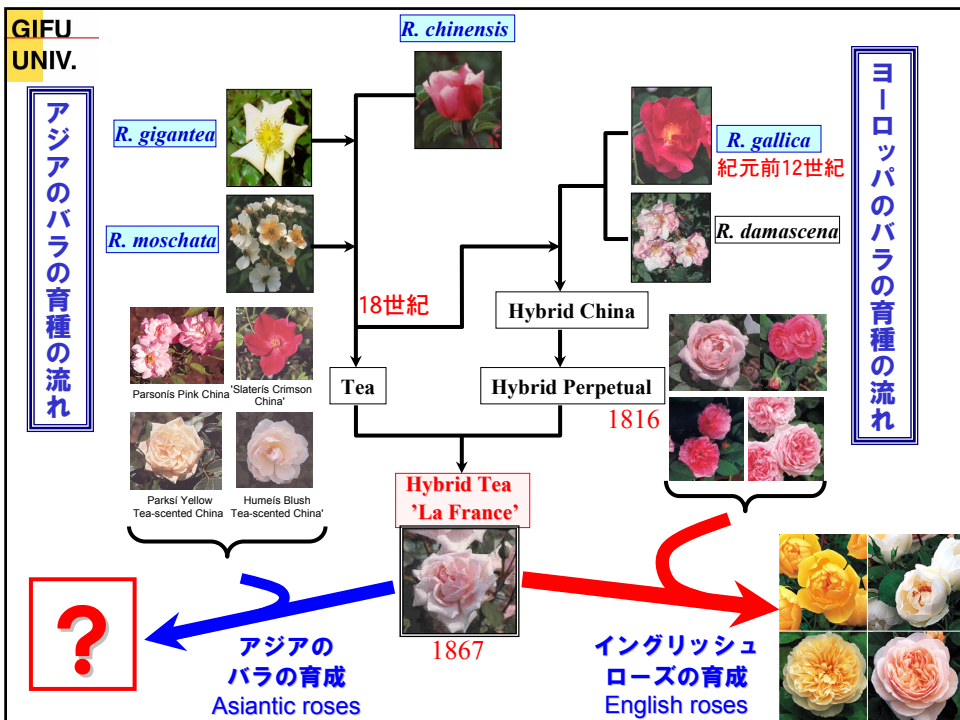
GIFU
UNIV.

アジアのバラの育種の流れ

R. chinensis

R. gigantea

R. moschata

18世紀

Parsonís Pink China

'Slaterís Crimson China'

Parksí Yellow Tea-scented China

Humeís Blush Tea-scented China'

ヨーロッパのバラの育種の流れ

R. gallica

紀元前12世紀

R. damascena

Hybrid China

Tea

Hybrid Perpetual

1816

Hybrid Tea 'La France'

1867

?

アジアのバラの育成
Asiantic roses

イングリッシュローズの育成
English roses